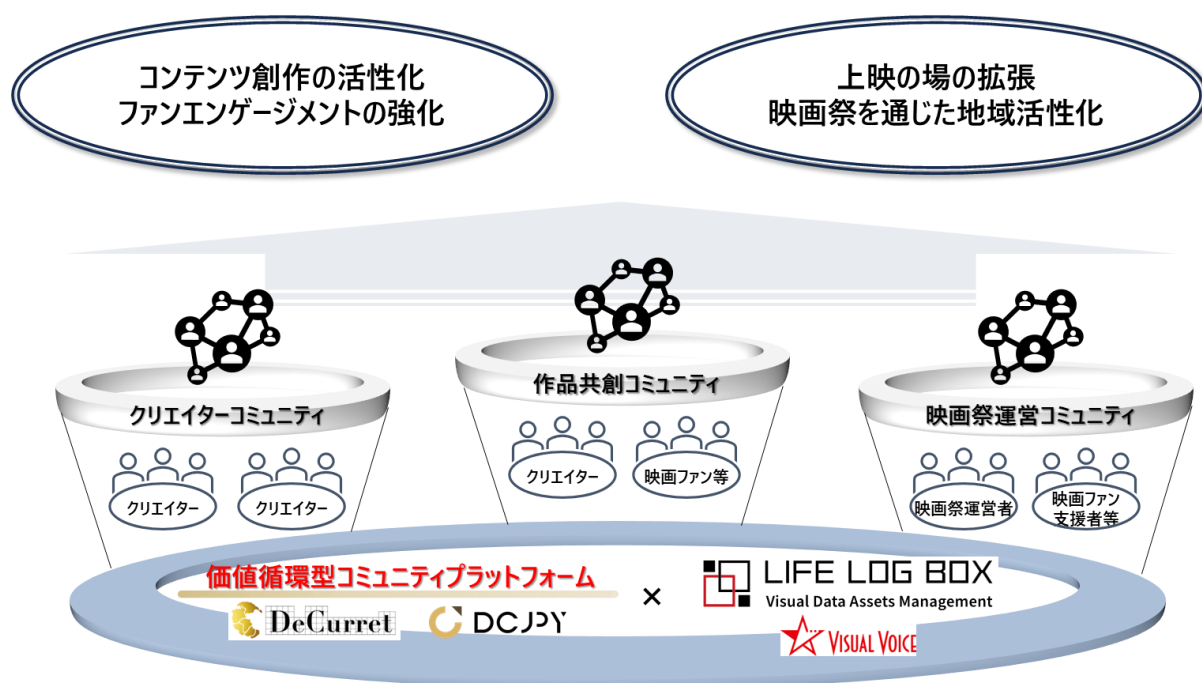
コンテンツ創作の活性化
ファンエンゲージメントの強化

上映の場の拡張
映画祭を通じた地域活性化

クリエイターコミュニティ

クリエイター

クリエイター

作品共創コミュニティ

クリエイター

映画ファン等

映画祭運営コミュニティ

映画祭運営者

映画ファン
支援者等

価値循環型コミュニティプラットフォーム

DeCurret

DCJPY

×

LIFE LOG BOX
Visual Data Assets Management

VISUAL VOICE